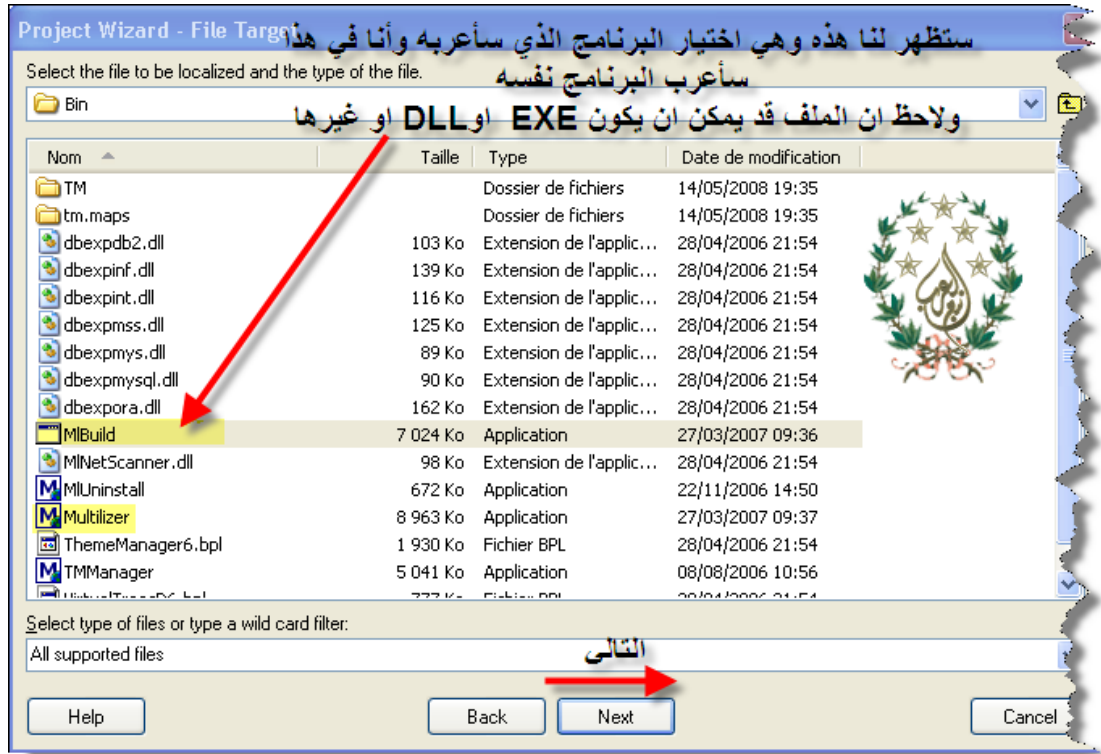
Project Wizard - File Target

ستظهر لنا هذه وهي اختيار البرنامج الذي سأعربه وأنا في هذا سأعرب البرنامج نفسه

Select the file to be localized and the type of the file.

Bin

ولاحظ ان الملف قد يمكن ان يكون EXE اوDLL او غيرها

| Nom | Taille | Type | Date de modification |
|---|---|---|---|
| TM | | Dossier de fichiers | 14/05/2008 19:35 |
| tm.maps | | Dossier de fichiers | 14/05/2008 19:35 |
| dbexpdb2.dll | 103 Ko | Extension de l'applic... | 28/04/2006 21:54 |
| dbexpinf.dll | 139 Ko | Extension de l'applic... | 28/04/2006 21:54 |
| dbexpint.dll | 116 Ko | Extension de l'applic... | 28/04/2006 21:54 |
| dbexpmss.dll | 125 Ko | Extension de l'applic... | 28/04/2006 21:54 |
| dbexpmys.dll | 89 Ko | Extension de l'applic... | 28/04/2006 21:54 |
| dbexpmysql.dll | 90 Ko | Extension de l'applic... | 28/04/2006 21:54 |
| dbexpora.dll | 162 Ko | Extension de l'applic... | 28/04/2006 21:54 |
| MlBuild | 7 024 Ko | Application | 27/03/2007 09:36 |
| MlNetScanner.dll | 98 Ko | Extension de l'applic... | 28/04/2006 21:54 |
| MlUninstall | 672 Ko | Application | 22/11/2006 14:50 |
| Multilizer | 8 963 Ko | Application | 27/03/2007 09:37 |
| ThemeManager6.bpl | 1 930 Ko | Fichier BPL | 28/04/2006 21:54 |
| TMManager | 5 041 Ko | Application | 08/08/2006 10:56 |

Select type of files or type a wild card filter:

All supported files

التالى

Help

Back

Next

Cancel